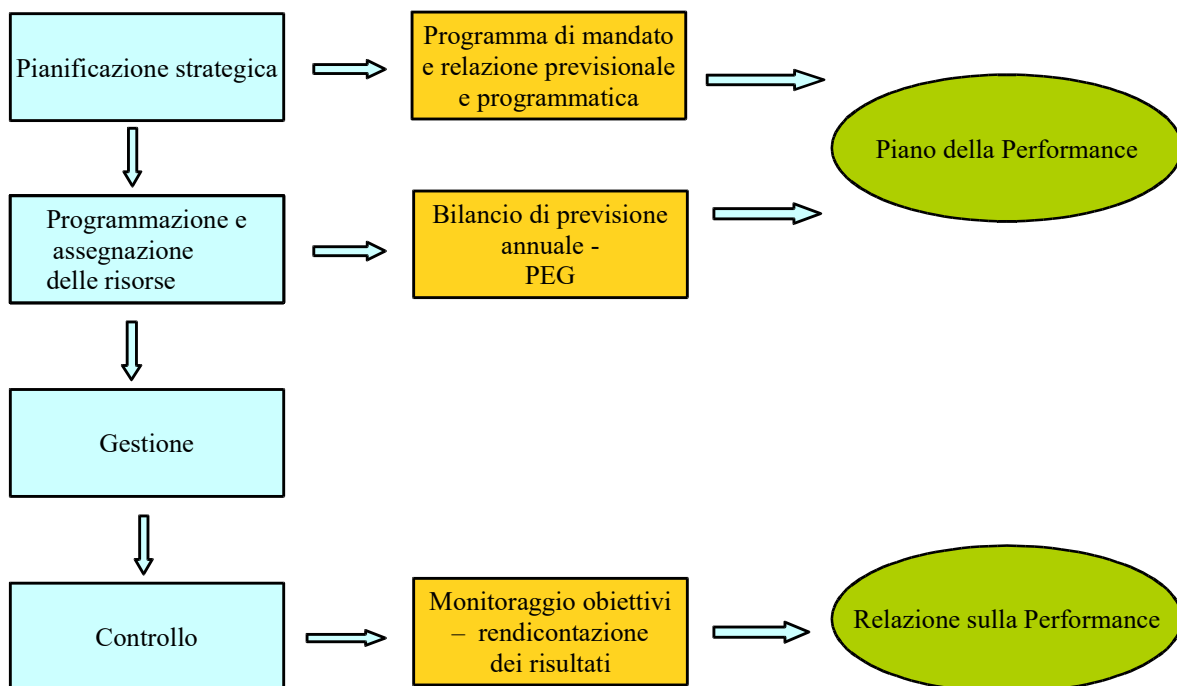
Pianificazione strategica

Programma di mandato e relazione previsionale e programmatica

Piano della Performance

Programmazione e assegnazione delle risorse

Bilancio di previsione annuale - PEG

Gestione

Controllo

Monitoraggio obiettivi – rendicontazione dei risultati

Relazione sulla Performance